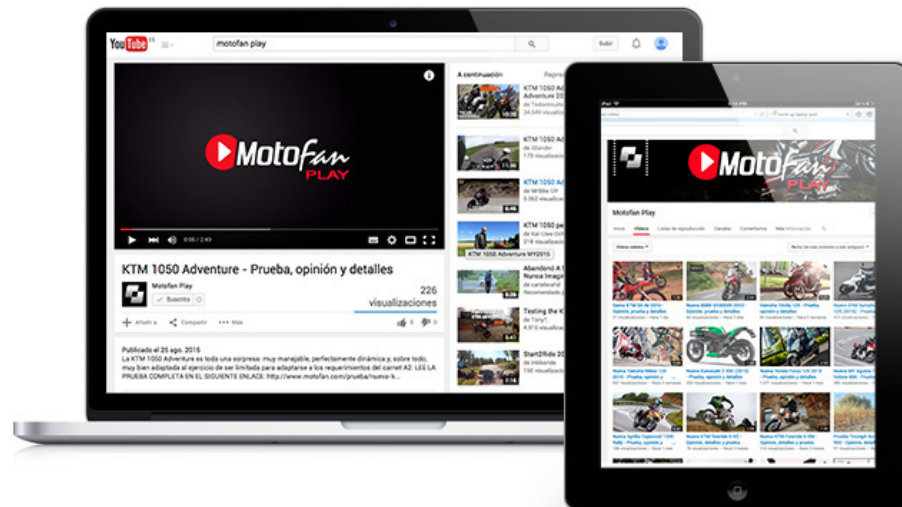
YouTube ES

motofan play

Subir

A continuación

KTM 1050 Adventure
de Todocircuito
34.549 visualizaciones

KTM 1050 Adventure
de t3under
170 visualizaciones

KTM 1050 Adventure
de MrBike
2.5

KTM 1050 Adventure
KTM 1050 Adventure MY2015

Abendond A
de carlefendi
16.001 visualizaciones

Testing the KTM
de Tony7
4.916 visualizaciones

Start2Ride 20
de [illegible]
189 visualizaciones

MotoFan PLAY

0:00 / 2:49

KTM 1050 Adventure - Prueba, opinión y detalles

Motofan Play

Suscrito

226 visualizaciones

Añadir a   Compartir   Más

Publicado el 25 ago. 2015
La KTM 1050 Adventure es toda una sorpresa: muy manejable, perfectamente dinámica y, sobre todo, muy bien adaptada al ejercicio de ser limitada para adaptarse a los requerimientos del carnet A2. LEE LA PRUEBA COMPLETA EN EL SIGUIENTE ENLACE: http://www.motofan.com/prueba/nueva-k...

MotoFan PLAY

Motofan Play

Inicio   Vídeos   Listas de reproducción   Canales   Comentarios   Más información

Vídeos subidos

Nueva BMW R1200GS ADVENTURE
Opinión, prueba y detalles

Yamaha Tricity 125 - Prueba, opinión y detalles

Nueva Kawasaki Z 1000 2014 Prueba, opinión y detalles

Nueva Honda Forza 125 2015 - Prueba, opinión y detalles

Nueva KTM Freeride E-SM - Prueba, opinión y detalles

Prueba Yamaha